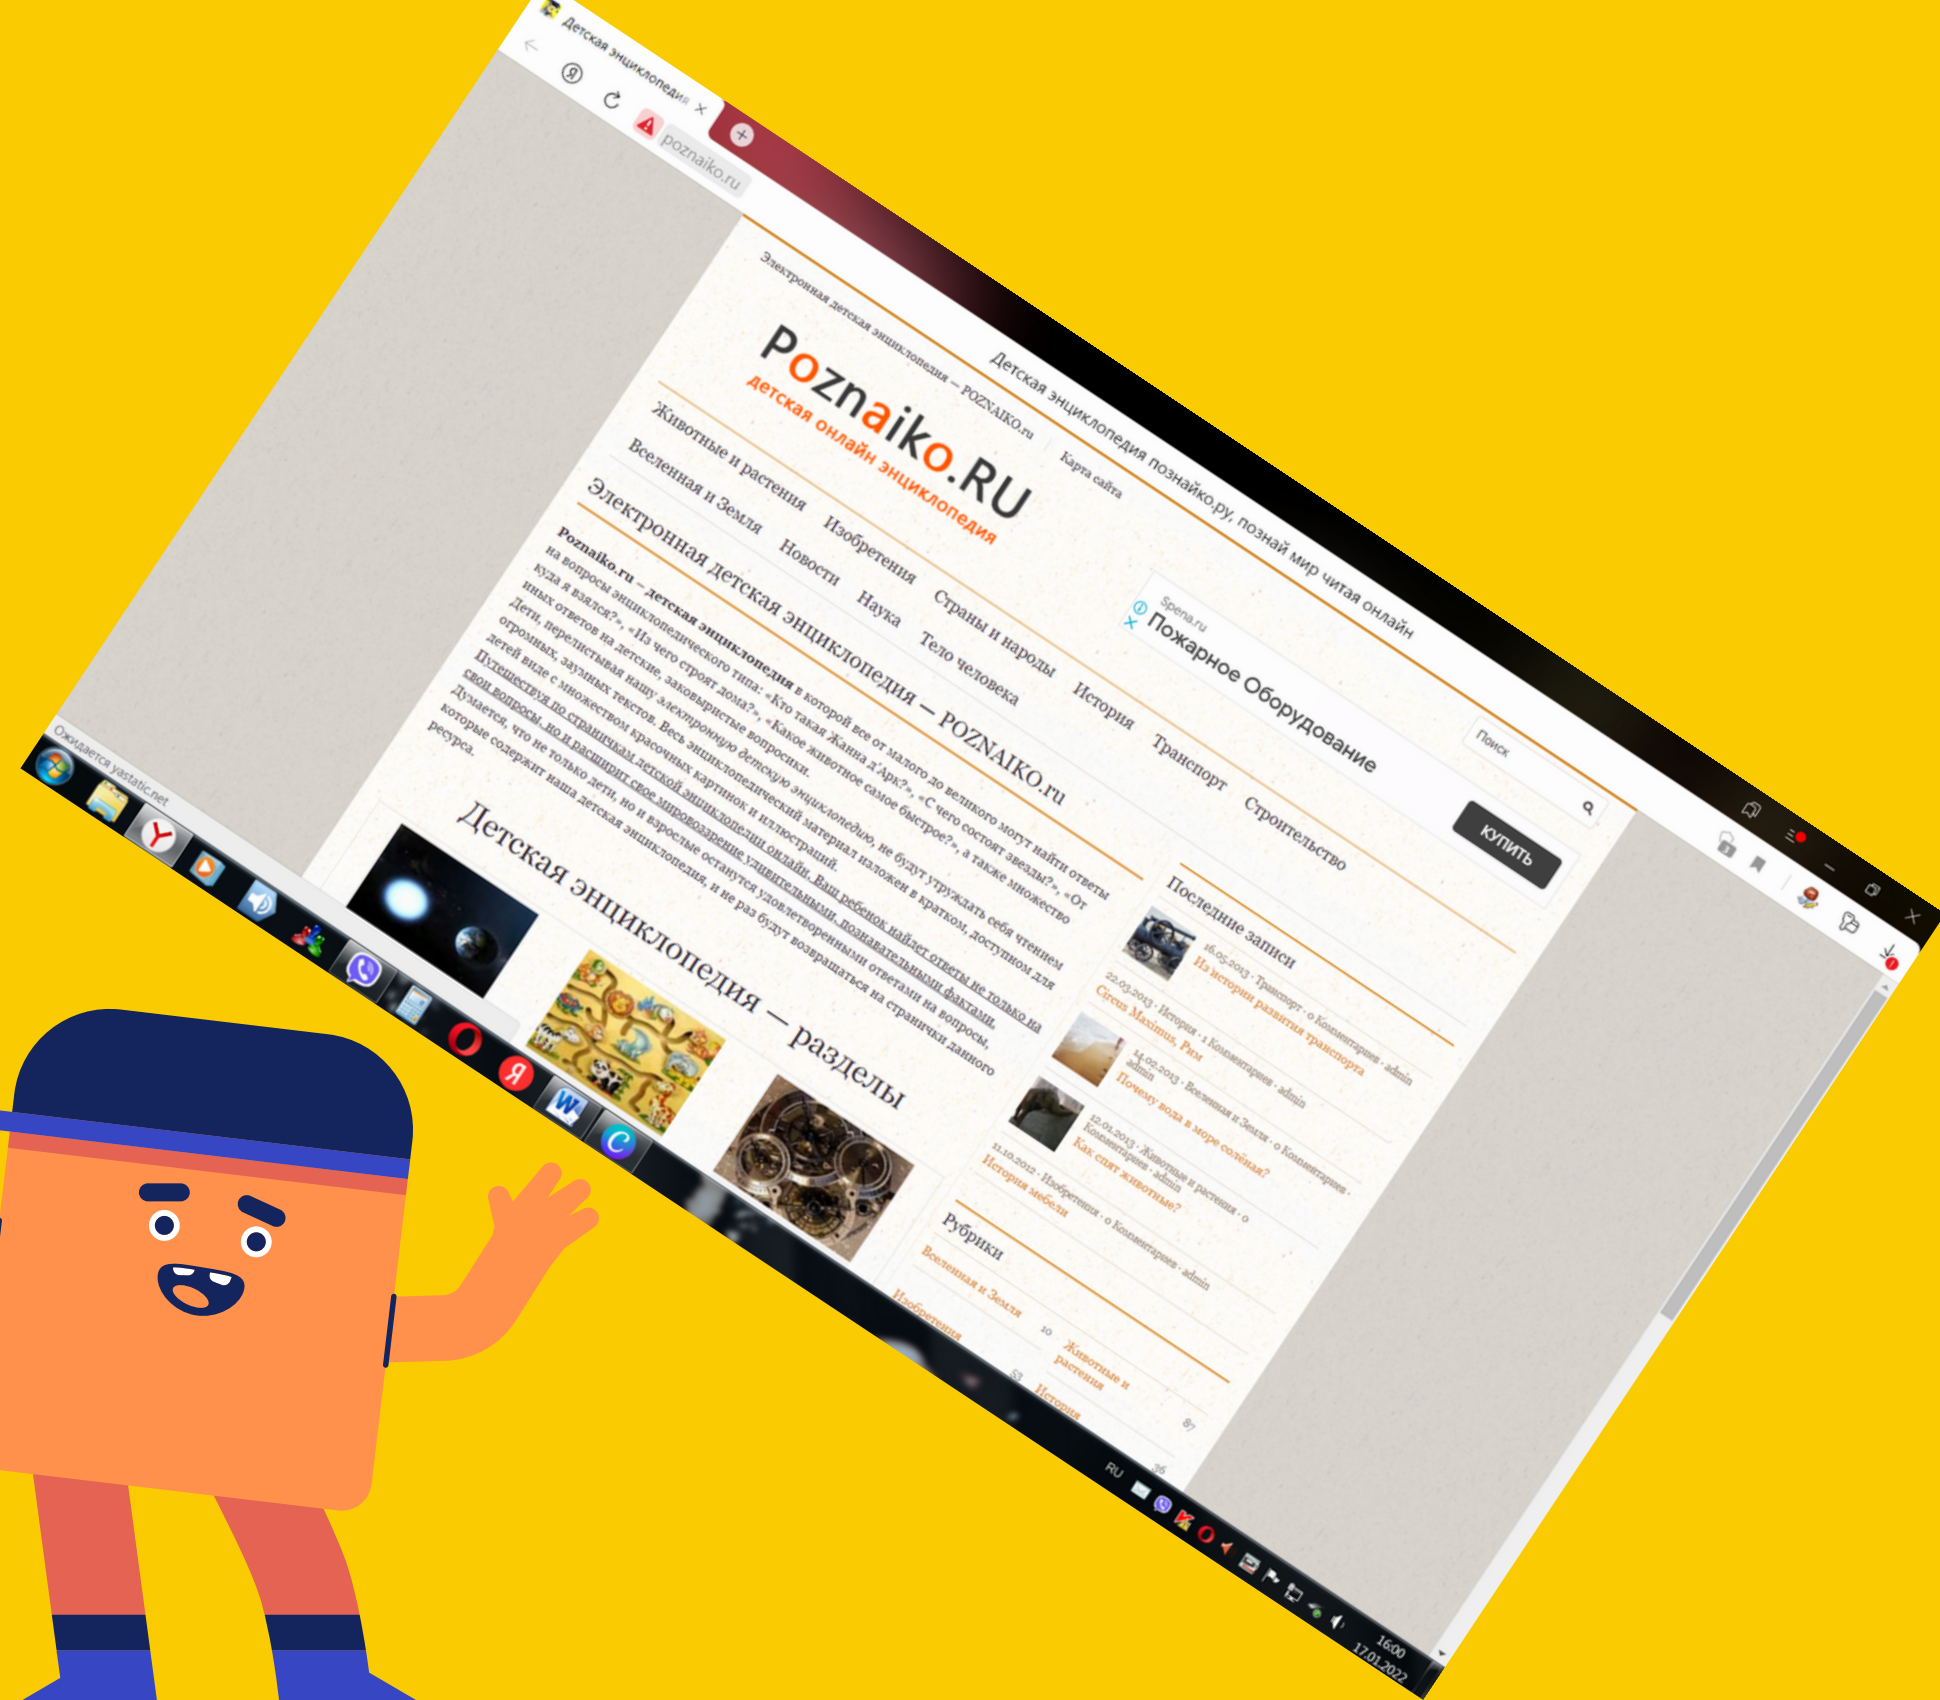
Детская энциклопедия ×

poznaiko.ru

Детская энциклопедия познайко.ру, познай мир читая онлайн

Электронная детская энциклопедия – POZNAIKO.ru

Карта сайта

Poznaiko.RU
детская онлайн энциклопедия

Spena.ru
Пожарное Оборудование
КУПИТЬ

Поиск

Животные и растения Изобретения Страны и народы История Транспорт Строительство
Вселенная и Земля Новости Наука Тело человека

Электронная детская энциклопедия – POZNAIKO.ru

Poznaiko.ru – детская энциклопедия в которой все от малого до великого могут найти ответы на вопросы энциклопедического типа: «Кто такая Жанна д'Арк?», «С чего состоят звезды?», «От куда я взялся?», «Из чего строят дома?», «Какое животное самое быстрое?», а также множество иных ответов на детские, заковыристые вопросики. Дети, перелистывая нашу электронную детскую энциклопедию, не будут утруждать себя чтением огромных, заумных текстов. Весь энциклопедический материал изложен в кратком, доступном для детей виде с множеством красочных картинок и иллюстраций. Путешествуя по страницам детской энциклопедии онлайн, Ваш ребенок найдет ответы не только на свои вопросы, но и расширит свое мировоззрение удивительными, познавательными фактами. Думается, что не только дети, но и взрослые останутся удовлетворенными ответами на вопросы, которые содержит наша детская энциклопедия, и не раз будут возвращаться на странички данного ресурса.

Детская энциклопедия – разделы

Последние записи
16.05.2013 · Транспорт · 0 Комментариев · admin
Из истории развития транспорта
22.03.2013 · История · 1 Комментариев · admin
Circus Maximus, Рим
14.02.2013 · Вселенная и Земля · 0 Комментариев · admin
Почему вода в море соленая?
12.01.2013 · Животные и растения · 0 Комментариев · admin
Как спят животные?
11.10.2012 · Изобретения · 0 Комментариев · admin
История мебели

Рубрики
Вселенная и Земля 10 Животные и растения
Изобретения 53 История 87
36

Ожидается yastatic.net

RU 16:00 17.01.2022